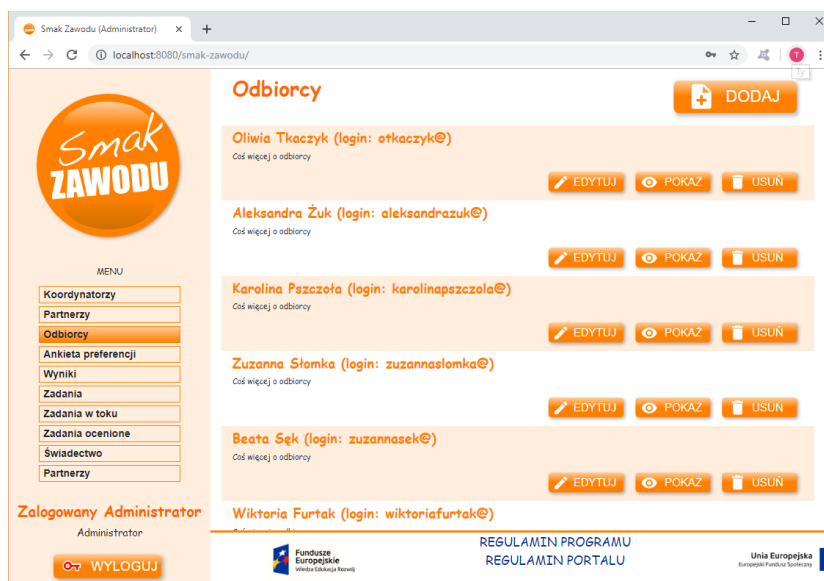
Smak Zawodu (Administrator) ×
+
localhost:8080/smak-zawodu/

Smak ZAWODU

MENU
Koordynatorzy
Partnerzy
Odbiorcy
Ankieta preferencji
Wyniki
Zadania
Zadania w toku
Zadania ocenione
Świadectwo
Partnerzy

Zalogowany Administrator
Administrator

WYLOGUJ

Odbiorcy

DODAJ

Oliwia Tkaczyk (login: otkaczyk@)
Coś więcej o odbiorcy
EDYTUJ POKAŻ USUŃ

Aleksandra Żuk (login: aleksandrazuk@)
Coś więcej o odbiorcy
EDYTUJ POKAŻ USUŃ

Karolina Pszczoła (login: karolinapszczola@)
Coś więcej o odbiorcy
EDYTUJ POKAŻ USUŃ

Zuzanna Słomka (login: zuzannaslomka@)
Coś więcej o odbiorcy
EDYTUJ POKAŻ USUŃ

Beata Sęk (login: zuzannasek@)
Coś więcej o odbiorcy
EDYTUJ POKAŻ USUŃ

Wiktoria Furtak (login: wiktoriafurtak@)

Fundusze Europejskie Wiedza Edukacja Rozwój
REGULAMIN PROGRAMU
REGULAMIN PORTALU
Unia Europejska Europejski Fundusz Społeczny